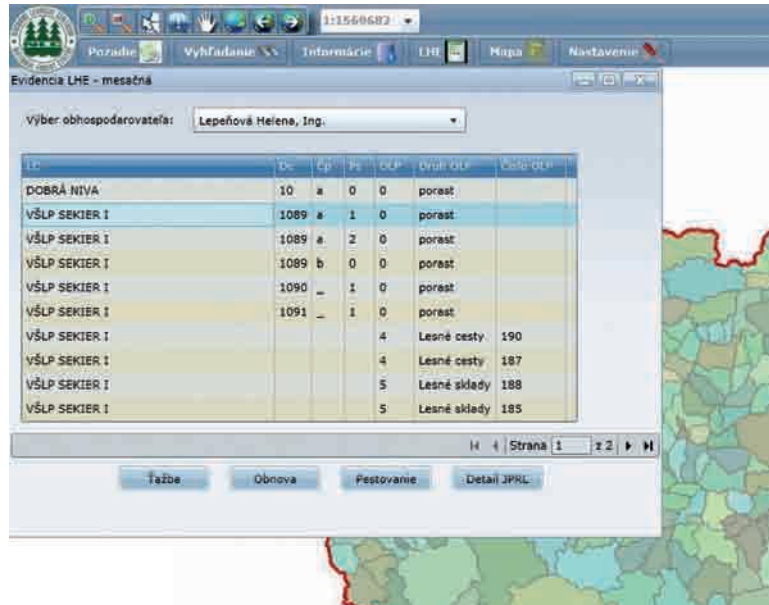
1:1560682

Pozadie Vyhľadanie Informácie LHE Mapa Nastavenie

Evidencia LHE - mesačná

Výber obhospodarovateľa: Lepeňová Helena, Ing.

| LC | Dc | Cp | Ps | OLP | Druh OLP | Číslo OLP |
|---|---|---|---|---|---|---|
| DOBRÁ NIVA | 10 | a | 0 | 0 | porast | |
| VŠLP SEKIER I | 1089 | a | 1 | 0 | porast | |
| VŠLP SEKIER I | 1089 | a | 2 | 0 | porast | |
| VŠLP SEKIER I | 1089 | b | 0 | 0 | porast | |
| VŠLP SEKIER I | 1090 | _ | 1 | 0 | porast | |
| VŠLP SEKIER I | 1091 | _ | 1 | 0 | porast | |
| VŠLP SEKIER I | | | | 4 | Lesné cesty | 190 |
| VŠLP SEKIER I | | | | 4 | Lesné cesty | 187 |
| VŠLP SEKIER I | | | | 5 | Lesné sklady | 188 |
| VŠLP SEKIER I | | | | 5 | Lesné sklady | 185 |

Strana 1 z 2

Ťažba Obnova Pestovanie Detail JPRL